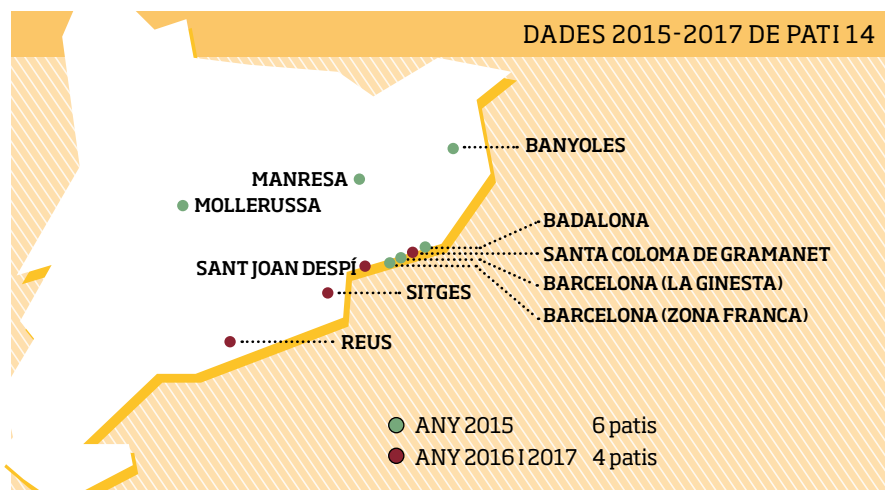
DADES 2015-2017 DE PATI 14

BANYOLES

MANRESA

MOLLERUSSA

BADALONA

SANTA COLOMA DE GRAMANET

SANT JOAN DESPÍ

BARCELONA (LA GINESTA)

SITGES

BARCELONA (ZONA FRANCA)

REUS

ANY 2015 6 patis

ANY 2016 I 2017 4 patis